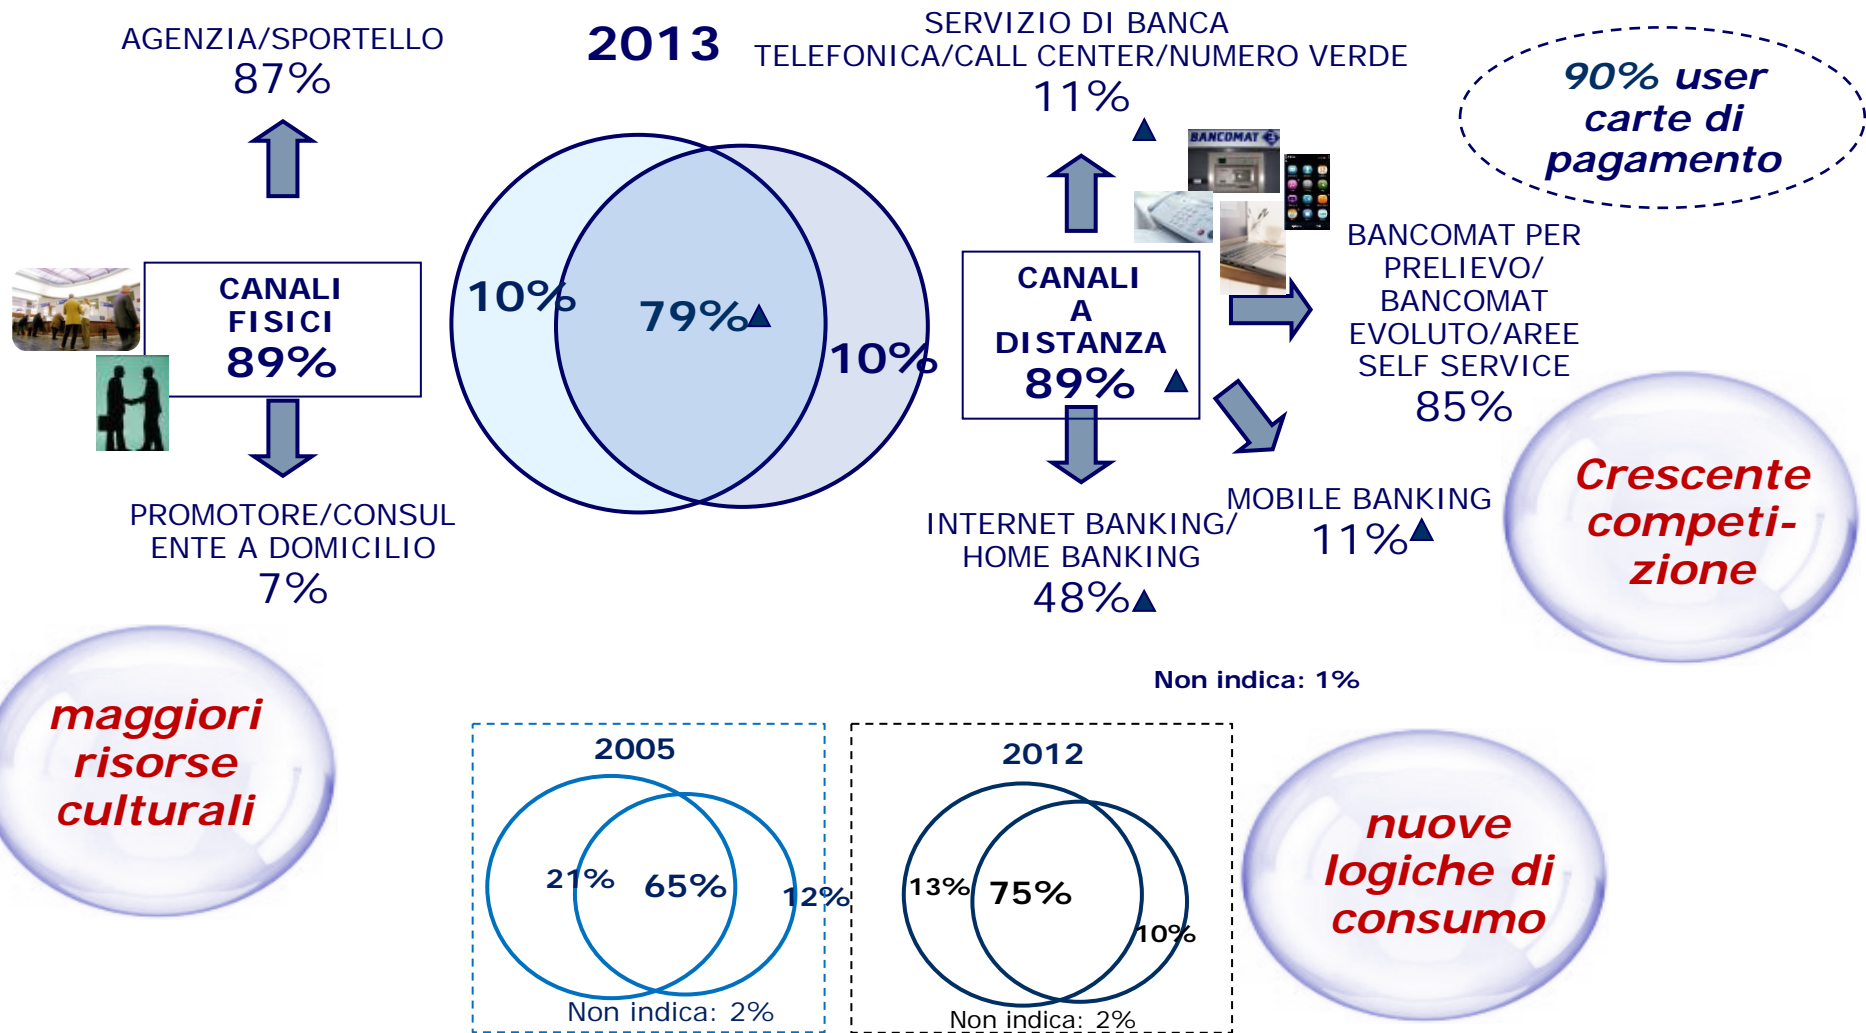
AGENZIA/SPORTELLO
87%

2013

SERVIZIO DI BANCA TELEFONICA/CALL CENTER/NUMERO VERDE
11%

90% user carte di pagamento

CANALI FISICI
89%

10%

79%

10%

CANALI A DISTANZA
89%

BANCOMAT

BANCOMAT PER PRELIEVO/ BANCOMAT EVOLUTO/AREE SELF SERVICE
85%

PROMOTORE/CONSULENTE A DOMICILIO
7%

INTERNET BANKING/ HOME BANKING
48%

MOBILE BANKING
11%

Crescente competi-zione

Non indica: 1%

maggiori risorse culturali

2005

21%

65%

12%

Non indica: 2%

2012

13%

75%

10%

Non indica: 2%

nuove logiche di consumo